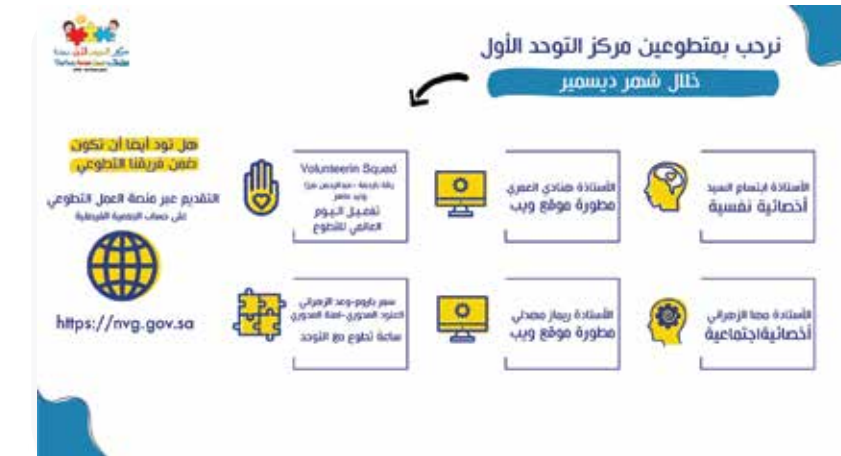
نرحب بمتطوعين مركز التوحد الأول

خلال شهر ديسمبر

هل تود أيضا أن تكون ضمن فريقنا التطوعي

التقديم عبر منصة العمل التطوعي

على حساب الجمعية الخيرية

https://nvg.gov.sa

Volunteerin Squad

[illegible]

تفعيل اليوم العالمي للتطوع

الأستاذة هنادي العمري

مطورة موقع ويب

الأستاذة ابتسام السيد

أخصائية نفسية

سمر باروم-وعد الزهراني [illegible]

ساعة تطوع مع التوحد

الأستاذة ريماز مصطفي

مطورة موقع ويب

الأستاذة مها الزهراني

أخصائيةاجتماعية